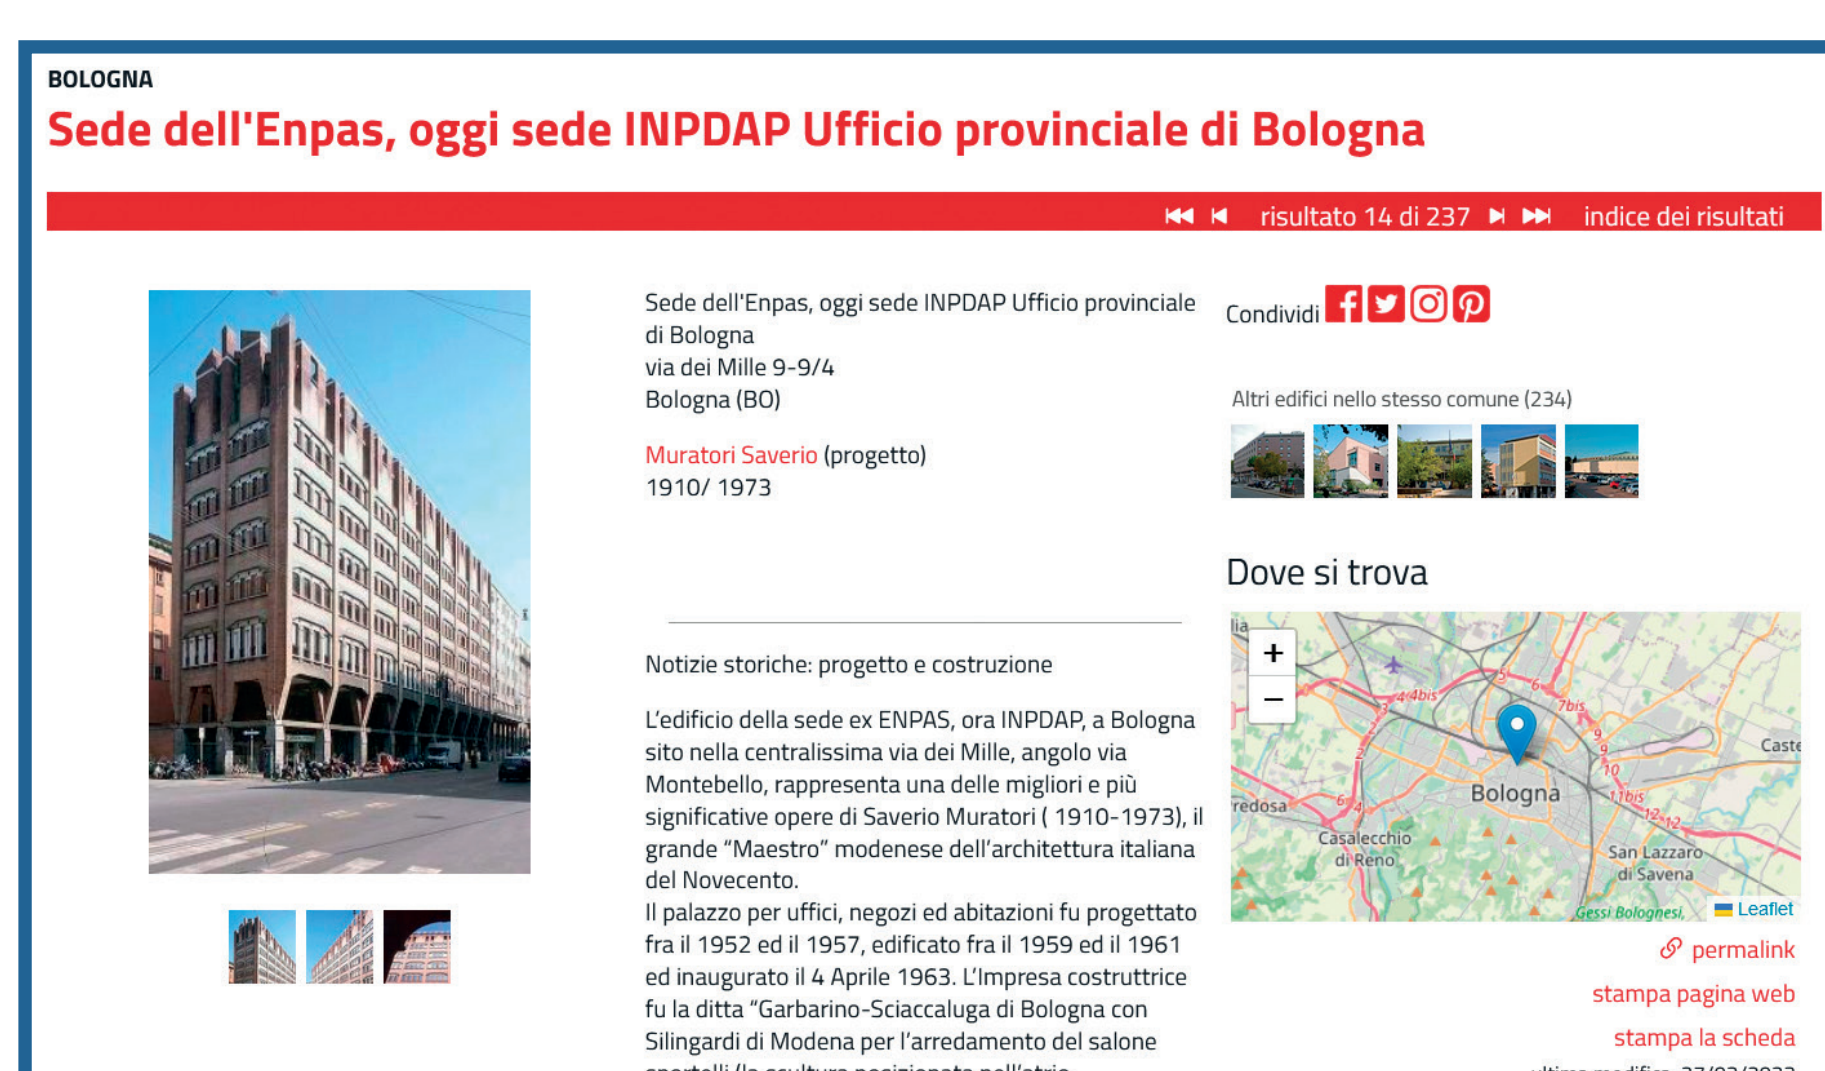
BOLOGNA

Sede dell'Enpas, oggi sede INPDAP Ufficio provinciale di Bologna

risultato 14 di 237 indice dei risultati

Sede dell'Enpas, oggi sede INPDAP Ufficio provinciale di Bologna
via dei Mille 9-9/4
Bologna (BO)

Muratori Saverio (progetto)
1910/ 1973

Notizie storiche: progetto e costruzione

L'edificio della sede ex ENPAS, ora INPDAP, a Bologna sito nella centralissima via dei Mille, angolo via Montebello, rappresenta una delle migliori e più significative opere di Saverio Muratori ( 1910-1973), il grande "Maestro" modenese dell'architettura italiana del Novecento.
Il palazzo per uffici, negozi ed abitazioni fu progettato fra il 1952 ed il 1957, edificato fra il 1959 ed il 1961 ed inaugurato il 4 Aprile 1963. L'Impresa costruttrice fu la ditta "Garbarino-Sciaccaluga di Bologna con Silingardi di Modena per l'arredamento del salone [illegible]

Condividi

Altri edifici nello stesso comune (234)

Dove si trova

+
−
Bologna
Casalecchio di Reno
San Lazzaro di Savena
Caste
redosa
Gessi Bolognesi
Leaflet

permalink
stampa pagina web
stampa la scheda
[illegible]